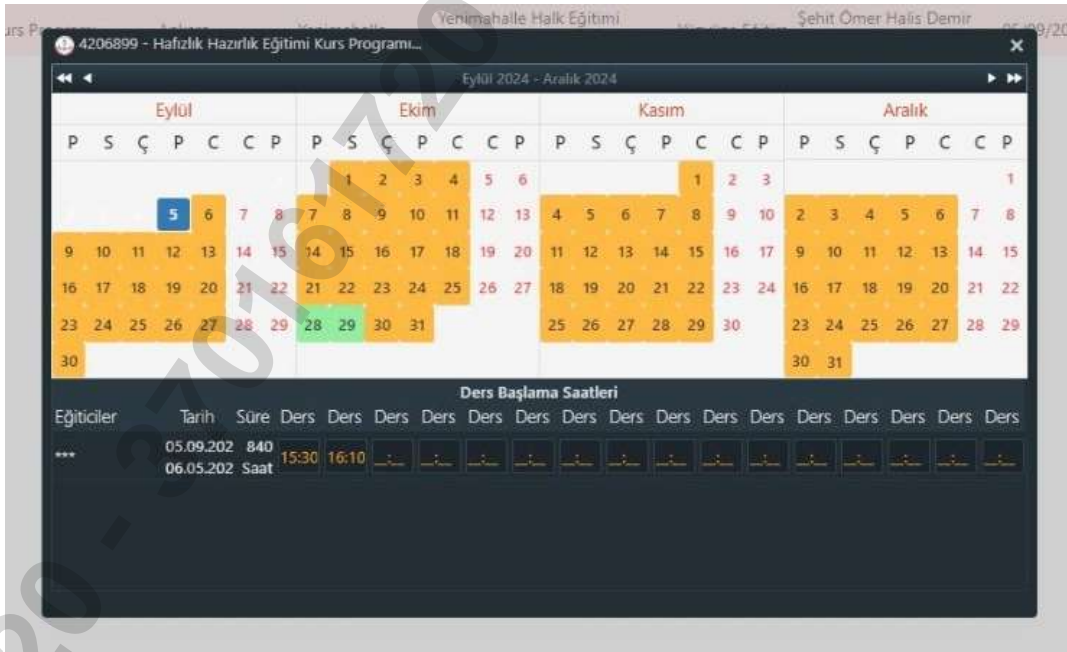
urs Programı Ankara Yenimahalle Yenimahalle Halk Eğitimi Şehit Ömer Halis Demir 05/09/20

4206899 - Hafızlık Hazırlık Eğitimi Kurs Programı...

Eylül 2024 - Aralık 2024

| Eylül | | | | | | | Ekim | | | | | | | Kasım | | | | | | | Aralık | | | | | | |
|---|---|---|---|---|---|---|---|---|---|---|---|---|---|---|---|---|---|---|---|---|---|---|---|---|---|---|---|
| P | S | Ç | P | C | C | P | P | S | Ç | P | C | C | P | P | S | Ç | P | C | C | P | P | S | Ç | P | C | C | P |
| | | | | | | 1 | | 1 | 2 | 3 | 4 | 5 | 6 | | | | | 1 | 2 | 3 | | | | | | | 1 |
| 2 | 3 | 4 | 5 | 6 | 7 | 8 | 7 | 8 | 9 | 10 | 11 | 12 | 13 | 4 | 5 | 6 | 7 | 8 | 9 | 10 | 2 | 3 | 4 | 5 | 6 | 7 | 8 |
| 9 | 10 | 11 | 12 | 13 | 14 | 15 | 14 | 15 | 16 | 17 | 18 | 19 | 20 | 11 | 12 | 13 | 14 | 15 | 16 | 17 | 9 | 10 | 11 | 12 | 13 | 14 | 15 |
| 16 | 17 | 18 | 19 | 20 | 21 | 22 | 21 | 22 | 23 | 24 | 25 | 26 | 27 | 18 | 19 | 20 | 21 | 22 | 23 | 24 | 16 | 17 | 18 | 19 | 20 | 21 | 22 |
| 23 | 24 | 25 | 26 | 27 | 28 | 29 | 28 | 29 | 30 | 31 | | | | 25 | 26 | 27 | 28 | 29 | 30 | | 23 | 24 | 25 | 26 | 27 | 28 | 29 |
| 30 | | | | | | | | | | | | | | | | | | | | | 30 | 31 | | | | | |

Ders Başlama Saatleri

| Eğiticiler | Tarih | Süre | Ders | Ders | Ders | Ders | Ders | Ders | Ders | Ders | Ders | Ders | Ders | Ders | Ders | Ders | Ders | Ders | Ders |
|---|---|---|---|---|---|---|---|---|---|---|---|---|---|---|---|---|---|---|---|
| *** | 05.09.202 06.05.202 | 840 Saat | 15:30 | 16:10 | _:_ | _:_ | _:_ | _:_ | _:_ | _:_ | _:_ | _:_ | _:_ | _:_ | _:_ | _:_ | _:_ | _:_ | _:_ |